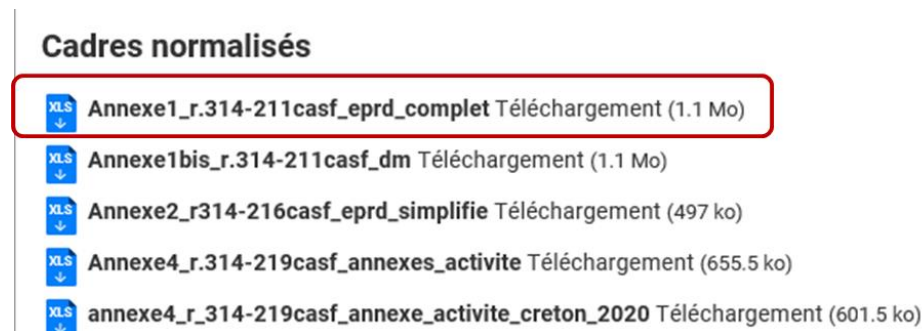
Cadres normalisés

XLS Annexe1_r.314-211casf_eprd_complet Téléchargement (1.1 Mo)

XLS Annexe1bis_r.314-211casf_dm Téléchargement (1.1 Mo)

XLS Annexe2_r314-216casf_eprd_simplifie Téléchargement (497 ko)

XLS Annexe4_r.314-219casf_annexes_activite Téléchargement (655.5 ko)

XLS annexe4_r_314-219casf_annexe_activite_creton_2020 Téléchargement (601.5 ko)